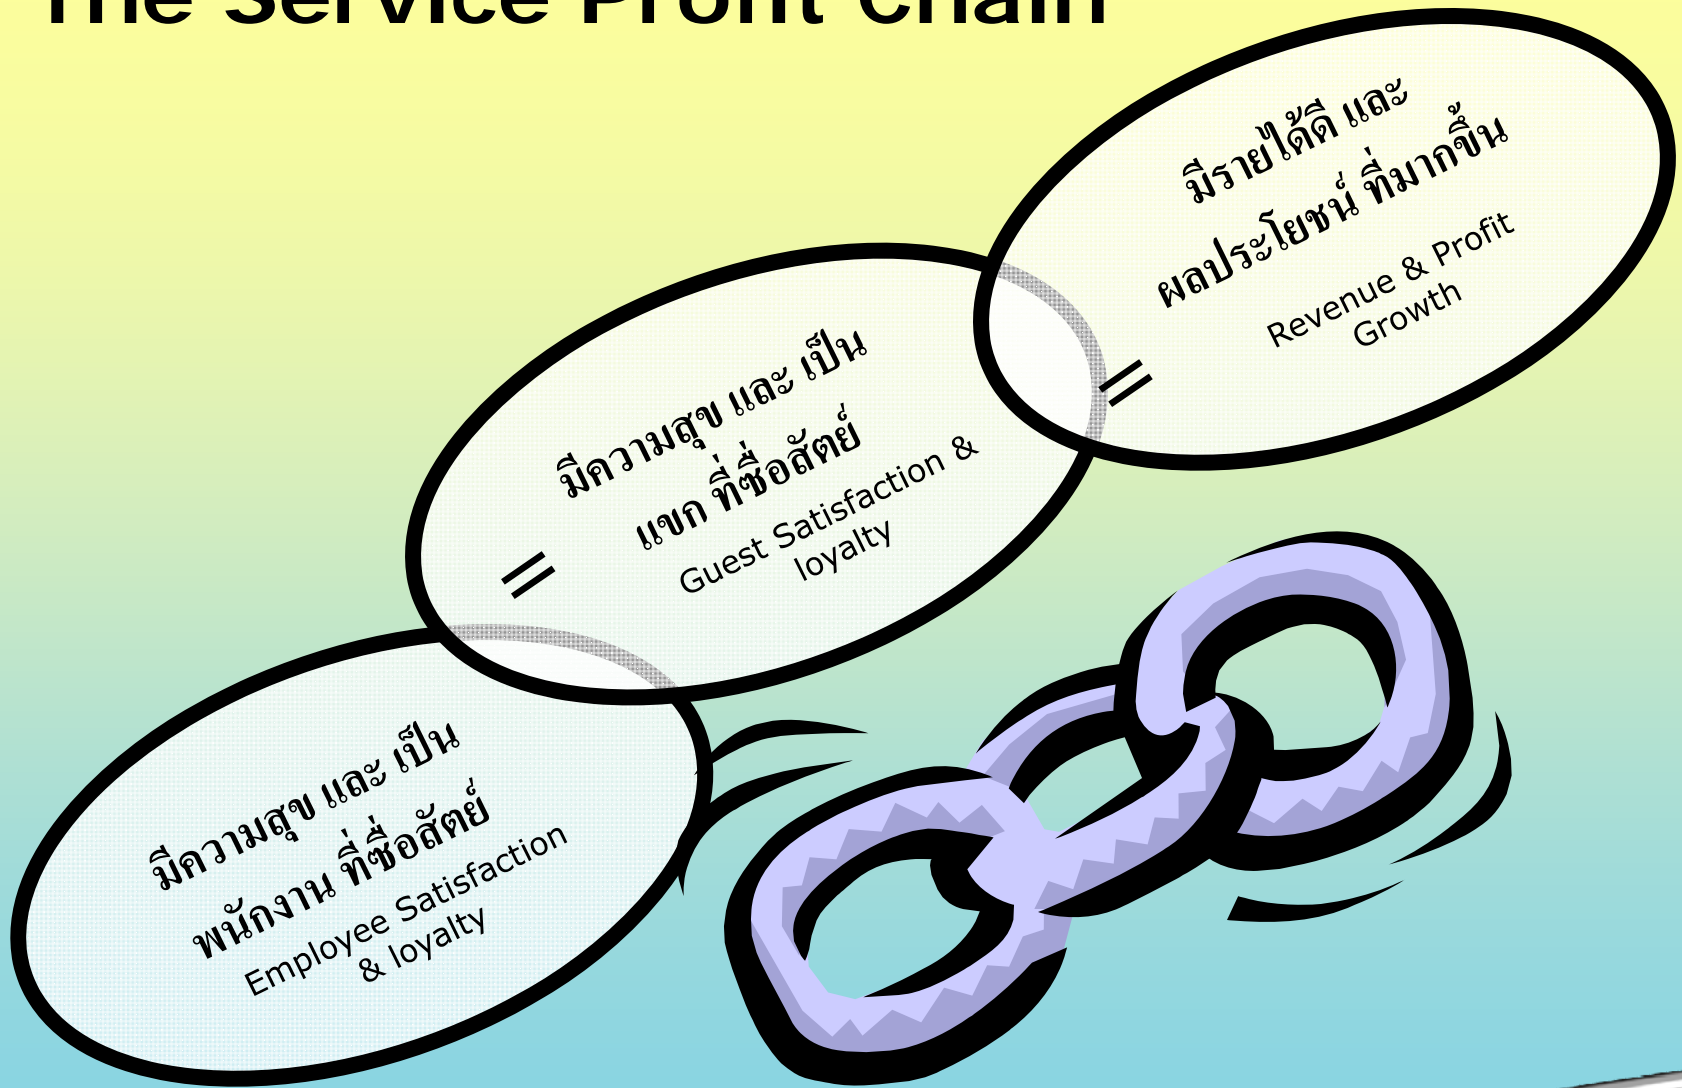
The Service Profit Chain

มีความสุข และ เป็น พนักงาน ที่ซื่อสัตย์
Employee Satisfaction & loyalty

=

มีความสุข และ เป็น แขก ที่ซื่อสัตย์
Guest Satisfaction & loyalty

=

มีรายได้ดี และ ผลประโยชน์ ที่มากขึ้น
Revenue & Profit Growth